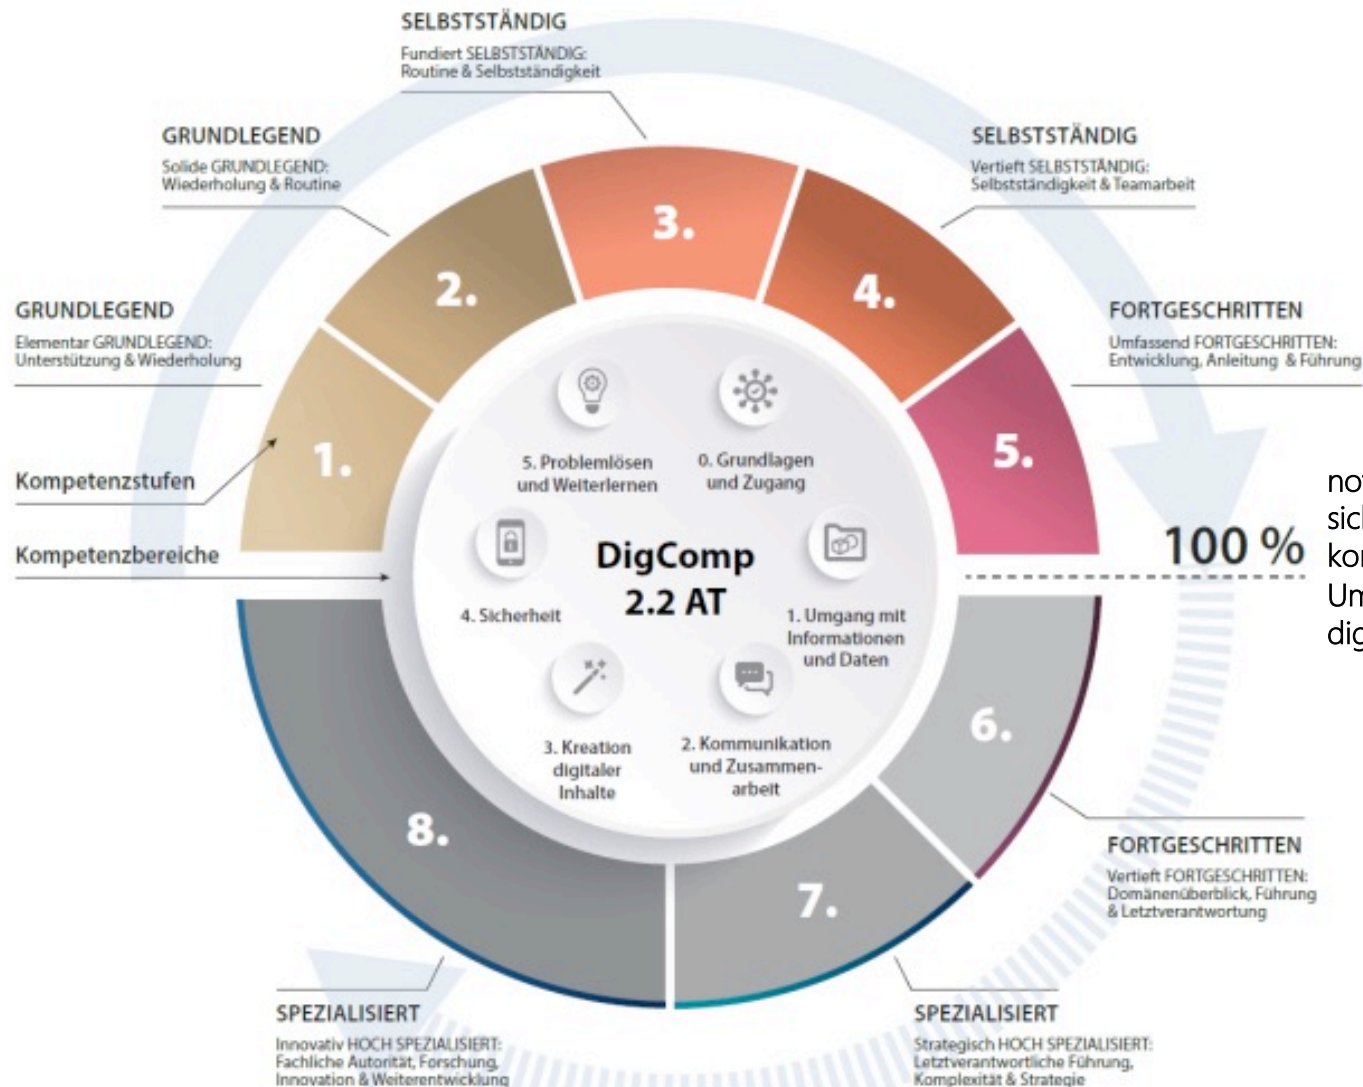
SELBSTSTÄNDIG
Fundiert SELBSTSTÄNDIG: Routine & Selbstständigkeit

GRUNDLEGEND
Solide GRUNDLEGEND: Wiederholung & Routine

SELBSTSTÄNDIG
Vertieft SELBSTSTÄNDIG: Selbstständigkeit & Teamarbeit

GRUNDLEGEND
Elementar GRUNDLEGEND: Unterstützung & Wiederholung

FORTGESCHRITTEN
Umfassend FORTGESCHRITTEN: Entwicklung, Anleitung & Führung

Kompetenzstufen

Kompetenzbereiche

3.
2.
4.
1.
5.

5. Problemlösen und Weiterlernen
0. Grundlagen und Zugang
4. Sicherheit
DigComp 2.2 AT
1. Umgang mit Informationen und Daten
3. Kreation digitaler Inhalte
2. Kommunikation und Zusammenarbeit

100 %

no
sic
kor
Um
dig

6.
8.
7.

FORTGESCHRITTEN
Vertieft FORTGESCHRITTEN: Domänenüberblick, Führung & Letztverantwortung

SPEZIALISIERT
Innovativ HOCH SPEZIALISIERT: Fachliche Autorität, Forschung, Innovation & Weiterentwicklung

SPEZIALISIERT
Strategisch HOCH SPEZIALISIERT: Letztverantwortliche Führung, Komplexität & Strategie